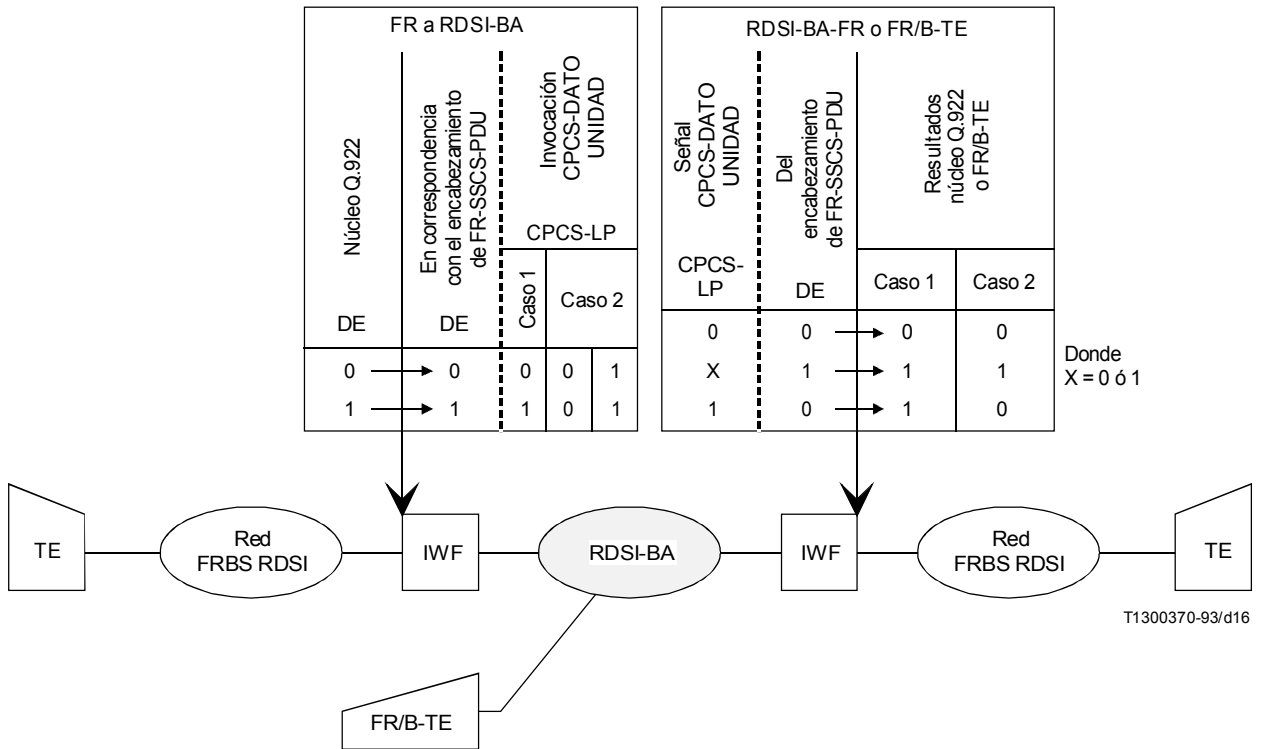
FR a RDSI-BA

| Núcleo Q.922 DE | En correspondencia con el encabezamiento de FR-SSCS-PDU DE | Invocación CPCS-DATO UNIDAD CPCS-LP Caso 1 | Caso 2 | |
|---|---|---|---|---|
| 0 | 0 | 0 | 0 | 1 |
| 1 | 1 | 1 | 0 | 1 |

RDSI-BA-FR o FR/B-TE

| Señal CPCS-DATO UNIDAD CPCS-LP | Del encabezamiento de FR-SSCS-PDU DE | Resultados núcleo Q.922 o FR/B-TE Caso 1 | Caso 2 |
|---|---|---|---|
| 0 | 0 | 0 | 0 |
| X | 1 | 1 | 1 |
| 1 | 0 | 1 | 0 |

Donde
X = 0 ó 1

TE

Red FRBS RDSI

IWF

RDSI-BA

IWF

Red FRBS RDSI

TE

T1300370-93/d16

FR/B-TE